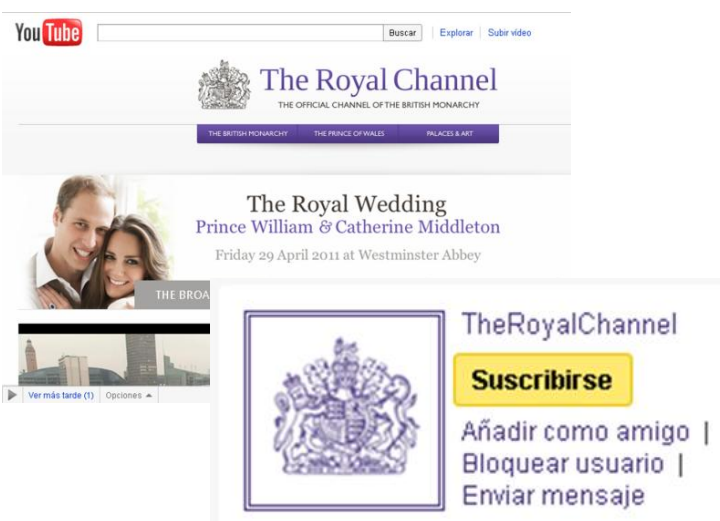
YouTube Buscar Explorar Subir video

The Royal Channel
THE OFFICIAL CHANNEL OF THE BRITISH MONARCHY

THE BRITISH MONARCHY THE PRINCE OF WALES PALACES & ART

The Royal Wedding
Prince William & Catherine Middleton
Friday 29 April 2011 at Westminster Abbey

THE BROA

Ver más tarde (1) Opciones

TheRoyalChannel
Suscribirse
Añadir como amigo |
Bloquear usuario |
Enviar mensaje